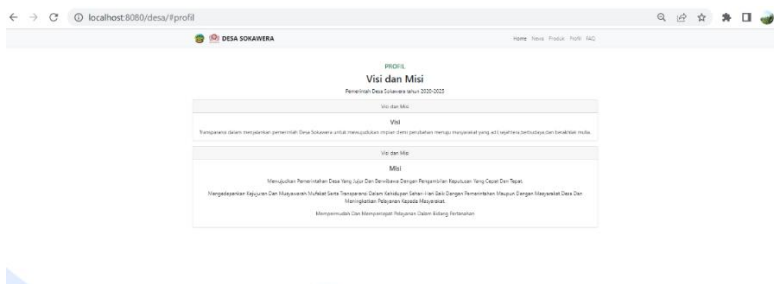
localhost:8080/desa/#profil

DESA SOKAWERA

Home News Produk Profil FAQ

PROFIL

Visi dan Misi

Pemerintah Desa Sokawera tahun 2020-2025

Visi dan Misi

Visi

Transparansi dalam menjalankan pemerintah Desa Sokawera untuk mewujudkan impian demi perubahan menuju masyarakat yang adil sejahtera berbudaya dan berakhlak mulia.

Visi dan Misi

Misi

Mewujudkan Pemerintahan Desa Yang Jujur Dan Berwibawa Dengan Pengambilan Keputusan Yang Cepat Dan Tepat.

Mengedepankan Kejujuran Dan Musyawarah Mufakat Serta Transparansi Dalam Kehidupan Sehari Hari Baik Dengan Pemerintahan Maupun Dengan Masyarakat Desa Dan Meningkatkan Pelayanan Kepada Masyarakat.

Mempermudah Dan Mempercepat Pelayanan Dalam Bidang Pertanahan